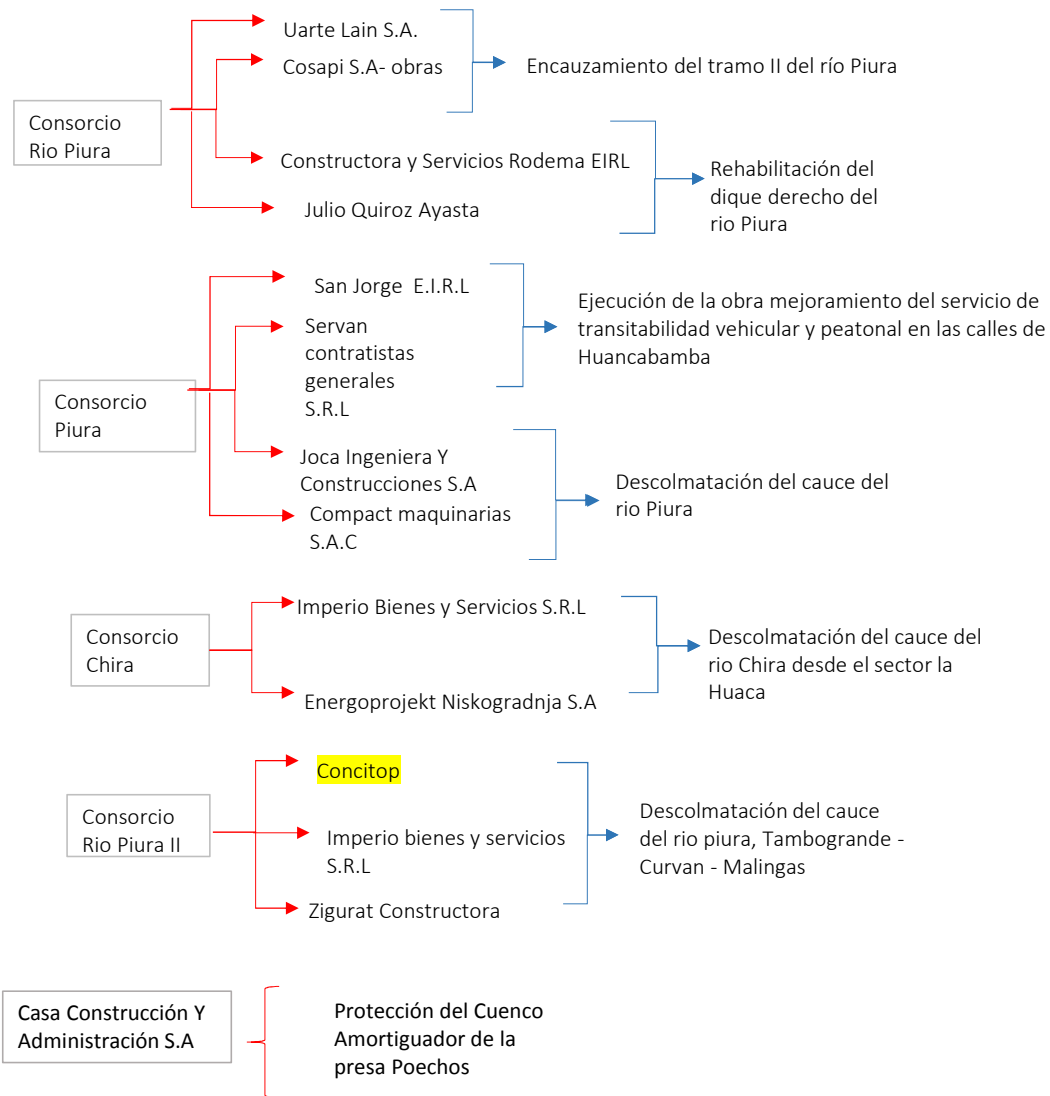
Consorcio Rio Piura

Uarte Lain S.A.

Cosapi S.A- obras

Encauzamiento del tramo II del río Piura

Constructora y Servicios Rodema EIRL

Julio Quiroz Ayasta

Rehabilitación del dique derecho del rio Piura

Consorcio Piura

San Jorge E.I.R.L

Servan contratistas generales S.R.L

Ejecución de la obra mejoramiento del servicio de transitabilidad vehicular y peatonal en las calles de Huancabamba

Joca Ingeniera Y Construcciones S.A

Compact maquinarias S.A.C

Descolmatación del cauce del rio Piura

Consorcio Chira

Imperio Bienes y Servicios S.R.L

Energoprojekt Niskogradnja S.A

Descolmatación del cauce del rio Chira desde el sector la Huaca

Consorcio Rio Piura II

Concitop

Imperio bienes y servicios S.R.L

Zigurat Constructora

Descolmatación del cauce del rio piura, Tambogrande - Curvan - Malingas

Casa Construcción Y Administración S.A

Protección del Cuenco Amortiguador de la presa Poechos